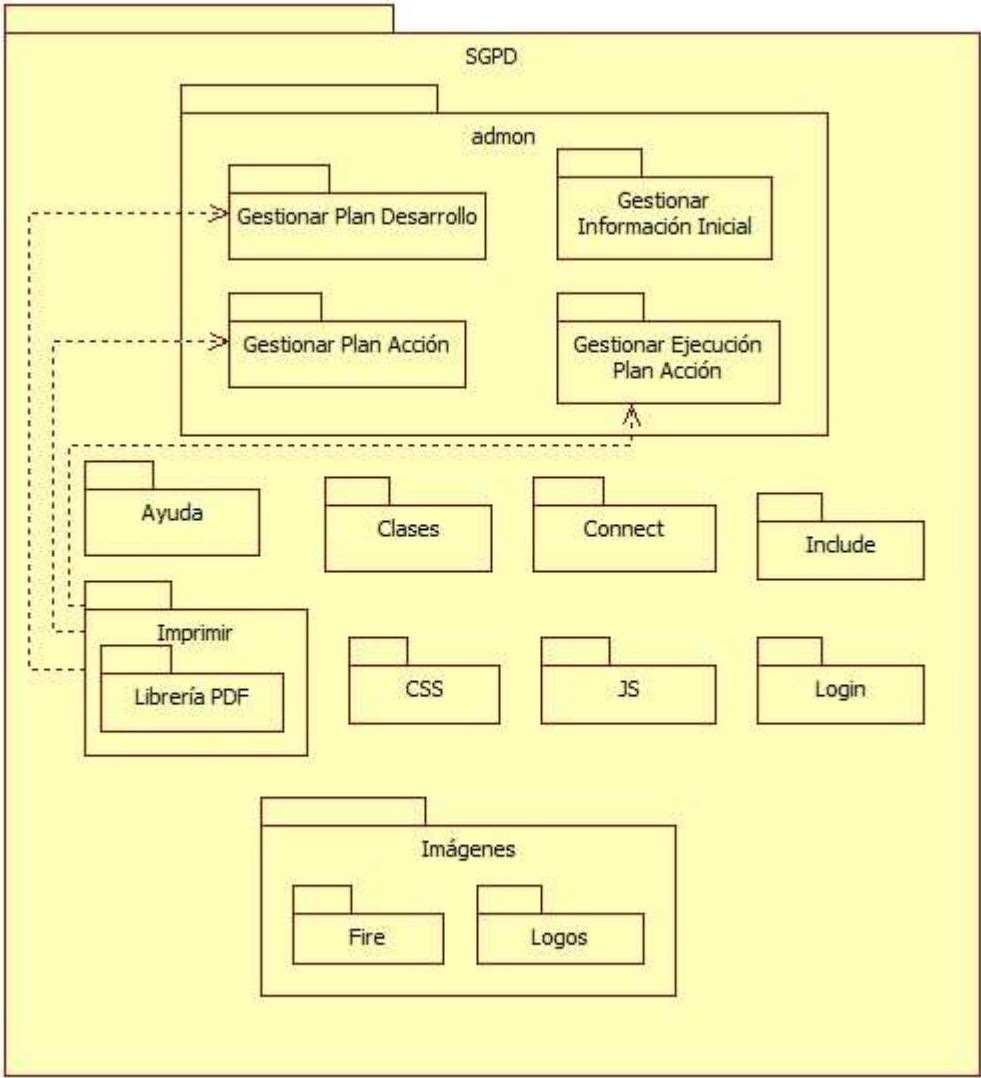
SGPD

admon

Gestionar Plan Desarrollo

Gestionar Información Inicial

Gestionar Plan Acción

Gestionar Ejecución Plan Acción

Ayuda

Clases

Connect

Include

Imprimir

Librería PDF

CSS

JS

Login

Imágenes

Fire

Logos